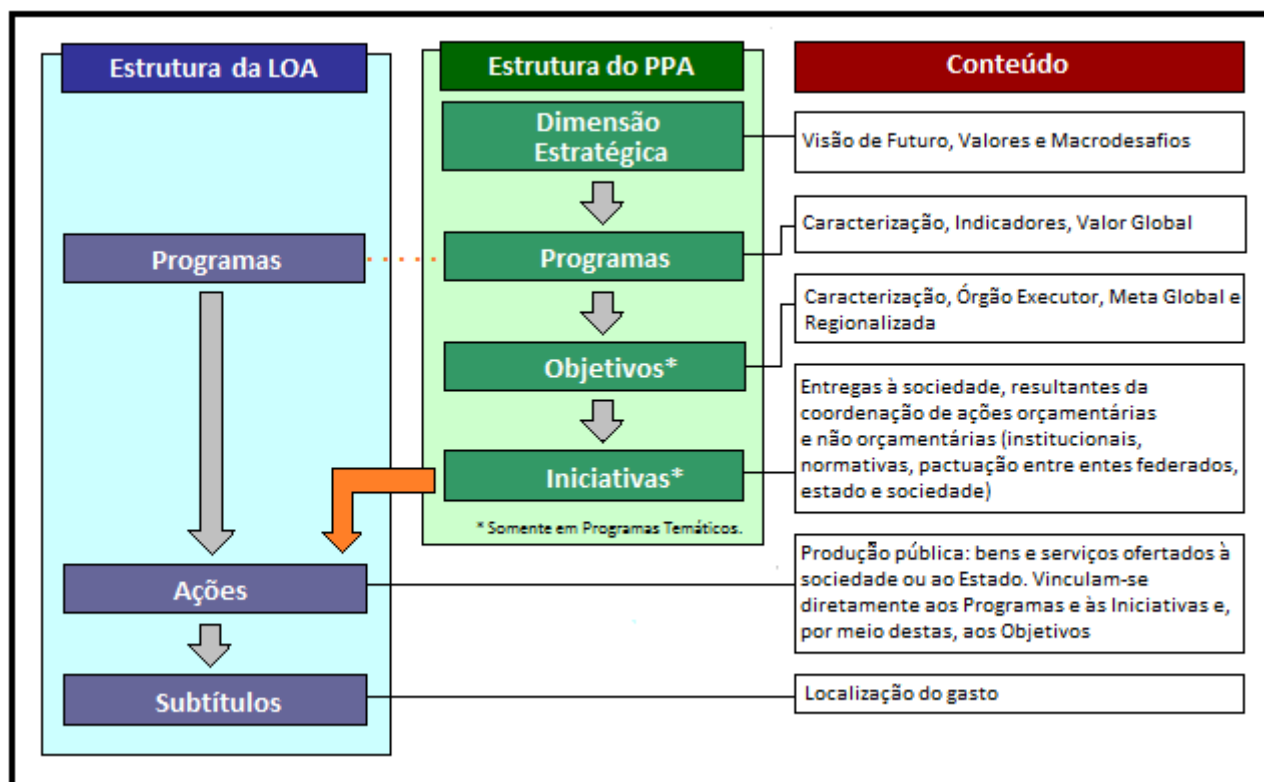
Estrutura da LOA

Programas

Ações

Subtítulos

Estrutura do PPA

Dimensão Estratégica

Programas

Objetivos*

Iniciativas*

* Somente em Programas Temáticos.

Conteúdo

Visão de Futuro, Valores e Macrodesafios

Caracterização, Indicadores, Valor Global

Caracterização, Órgão Executor, Meta Global e Regionalizada

Entregas à sociedade, resultantes da coordenação de ações orçamentárias e não orçamentárias (institucionais, normativas, pactuação entre entes federados, estado e sociedade)

Produção pública: bens e serviços ofertados à sociedade ou ao Estado. Vinculam-se diretamente aos Programas e às Iniciativas e, por meio destas, aos Objetivos

Localização do gasto